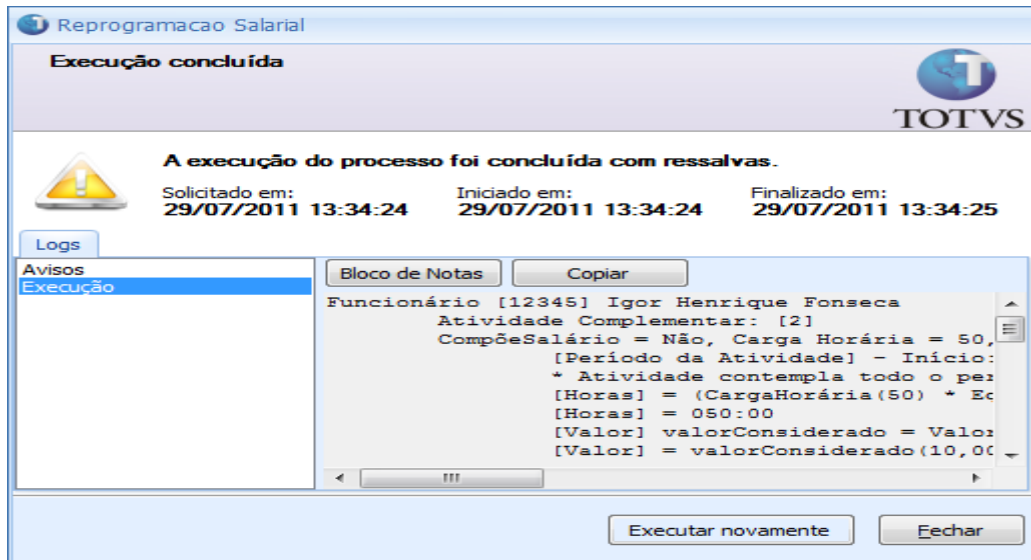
Reprogramacao Salarial

Execução concluída

TOTVS

A execução do processo foi concluída com ressalvas.

Solicitado em:
29/07/2011 13:34:24

Iniciado em:
29/07/2011 13:34:24

Finalizado em:
29/07/2011 13:34:25

Logs

Avisos
Execução

Bloco de Notas
Copiar

Funcionário [12345] Igor Henrique Fonseca
Atividade Complementar: [2]
CompõeSalário = Não, Carga Horária = 50,
[Período da Atividade] - Início:
* Atividade contempla todo o per
[Horas] = (CargaHorária(50) * Ec
[Horas] = 050:00
[Valor] valorConsiderado = Valor
[Valor] = valorConsiderado(10,00

Executar novamente
Fechar